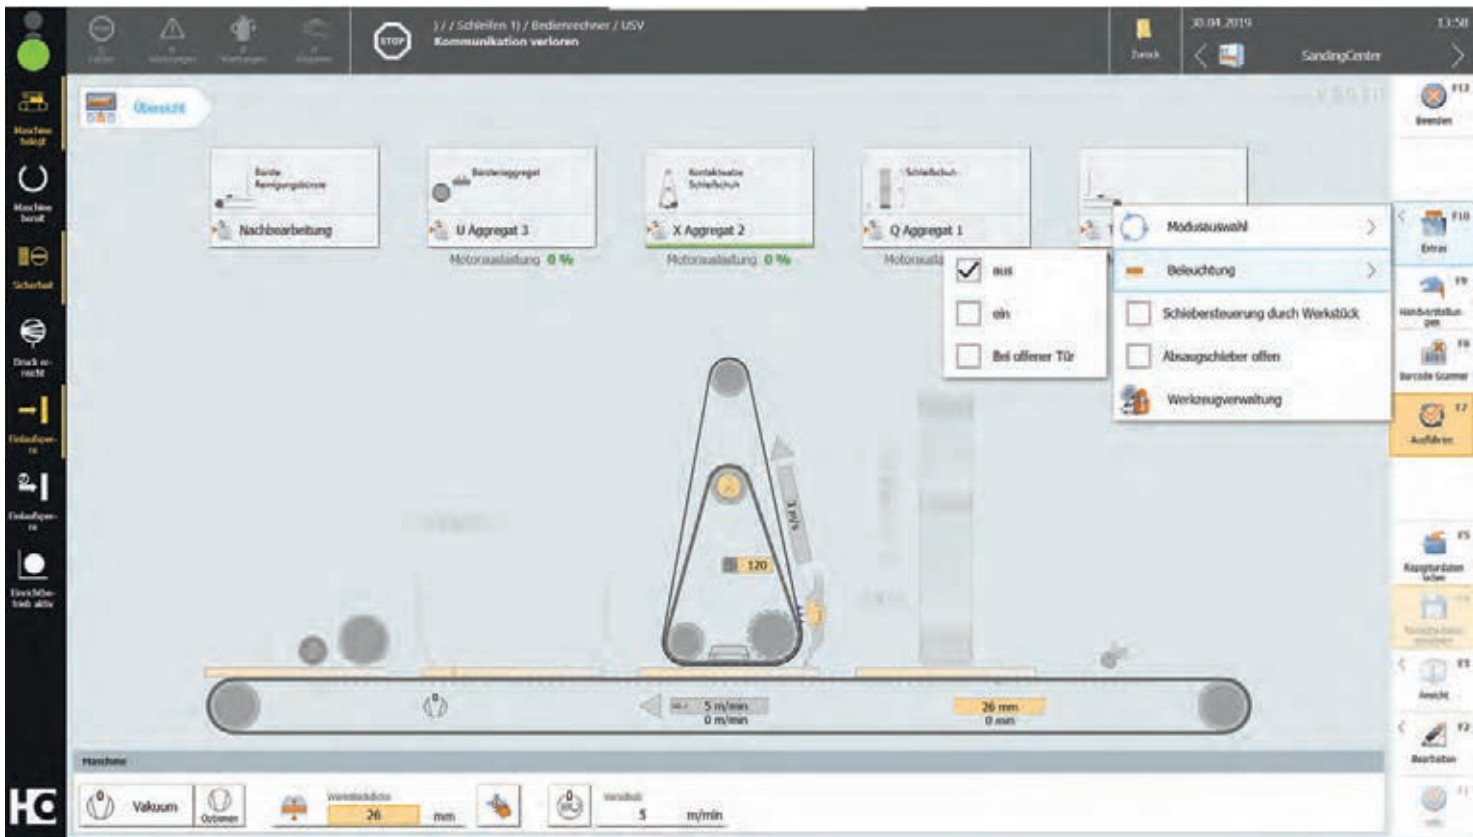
Fehler Warnungen Wartungen Diagnose
STOP
) / / Schleifen 1) / Bedienrechner / USV
Kommunikation verloren
Zurück
30.04.2019
13:58
SandingCenter
F12
Beenden

Maschine belegt
Maschine bereit
Sicherheit
Druck erreicht
Einlaufsperre
Einlaufsperre
Einrichtbetrieb aktiv

Übersicht

Bürste Reinigungsbürste
Nachbearbeitung

Bürstenaggregat
U Aggregat 3
Motorauslastung 0 %

Kontaktwalze Schleifschuh
X Aggregat 2
Motorauslastung 0 %

Schleifschuh
Q Aggregat 1
Motorausla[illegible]

aus
ein
Bei offener Tür

Modusauswahl
Beleuchtung
Schiebersteuerung durch Werkstück
Absaugschieber offen
Werkzeugverwaltung

F10
Extras
F9
Handkorrektur
F8
Barcode Scanner
F7
Ausführen
F5
Kopfgrunddaten laden
F3
Ansicht
F2
Bearbeiten
F1

3 m/s
120
5 m/min
0 m/min
26 mm
0 mm

Maschine
Vakuum
Optionen
Werkstückdicke
26
mm
Vorschub
5
m/min